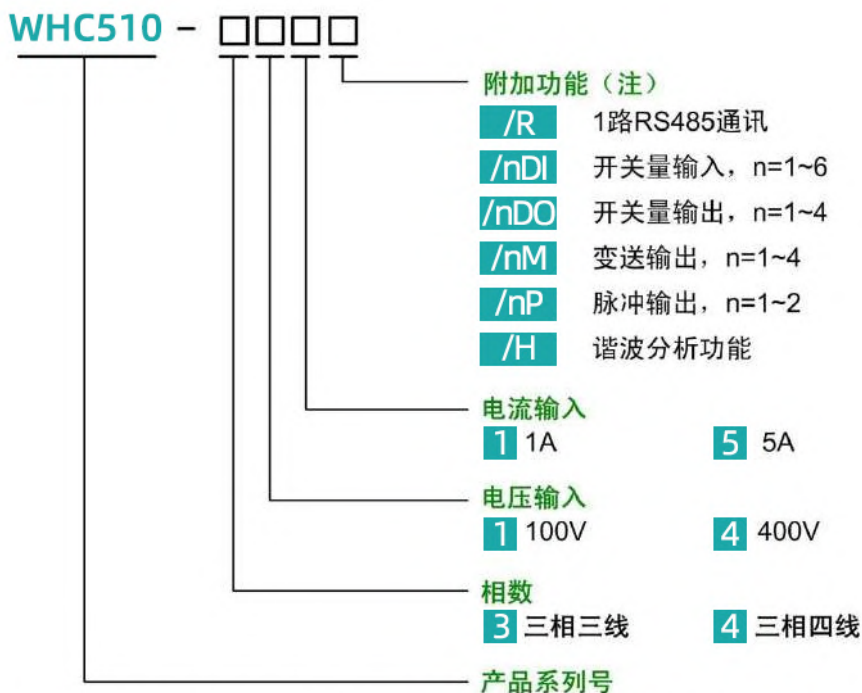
WHC510 - □□□□

附加功能（注）

/R 1路RS485通讯

/nDI 开关量输入，n=1~6

/nDO 开关量输出，n=1~4

/nM 变送输出，n=1~4

/nP 脉冲输出，n=1~2

/H 谐波分析功能

电流输入

1 1A

5 5A

电压输入

1 100V

4 400V

相数

3 三相三线

4 三相四线

产品系列号